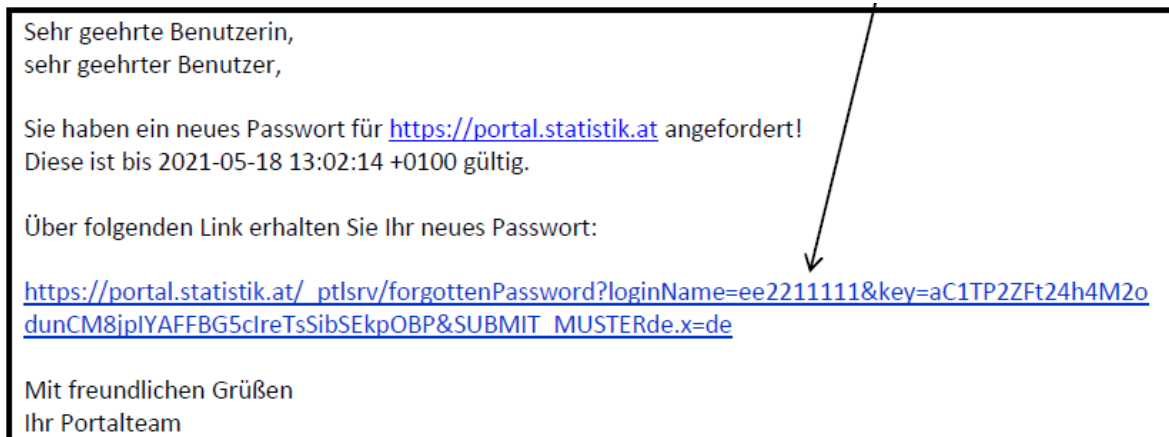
Sehr geehrte Benutzerin,
sehr geehrter Benutzer,

Sie haben ein neues Passwort für https://portal.statistik.at angefordert!
Diese ist bis 2021-05-18 13:02:14 +0100 gültig.

Über folgenden Link erhalten Sie Ihr neues Passwort:

https://portal.statistik.at/_ptlsrv/forgottenPassword?loginName=ee2211111&key=aC1TP2ZFt24h4M2odunCM8jpIYAFFBG5cIreTsSibSEkpOBP&SUBMIT_MUSTERde.x=de

Mit freundlichen Grüßen
Ihr Portalteam